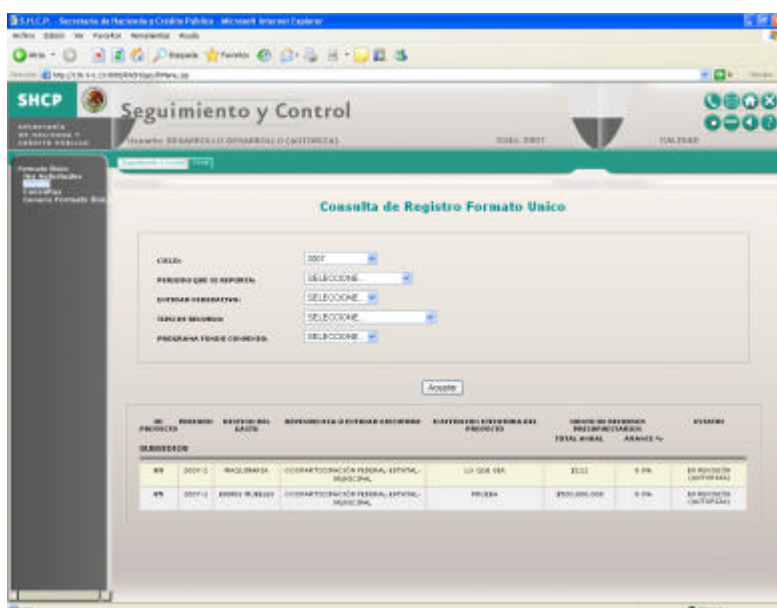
S.H.C.P. - Secretaría de Hacienda y Crédito Público - Microsoft Internet Explorer

Archivo Edición Ver Favoritos Herramientas Ayuda

Atrás Búsqueda Favoritos

Dirección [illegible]

Ir Vínculos

SHCP

SECRETARÍA DE HACIENDA Y CRÉDITO PÚBLICO

Seguimiento y Control

Usuario: DESARROLLO DESARROLLO (ANTIGUA)

CICLO: 2007

CALENDAR

Formato Único
Ver Solicitudes
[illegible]
Consultas
Generar Formato Único

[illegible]

Consulta de Registro Formato Unico

CICLO: 2007

PERIODO QUE SE REPORTA: SELECCIONE...

ENTIDAD FEDERATIVA: SELECCIONE...

TIPO DE RECURSO: SELECCIONE...

PROGRAMA FONDO CONVENIO: SELECCIONE...

Aceptar

| ID PROYECTO | PERIODO | ESTATUS DEL LAUTE | DEPENDENCIA O ENTIDAD EJECUTORA | DESCRIPCIÓN O NOMBRE DEL PROYECTO | MONTO DE RECURSOS PRESUPUESTARIOS TOTAL ANUAL | AVANCE % | ESTATUS |
|---|---|---|---|---|---|---|---|
| SUBSIDIOS | | | | | | | |
| 69 | 2007-2 | MAQUINARIA | COOPARTICIPACIÓN FEDERAL, ESTATAL-MUNICIPAL | LO QUE SEA | $111 | 0.0% | EN REVISIÓN (ANTIGUA) |
| 65 | 2007-1 | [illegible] | COOPARTICIPACIÓN FEDERAL, ESTATAL-MUNICIPAL | PRUEBA | $500,000,000 | 0.0% | EN REVISIÓN (ANTIGUA) |